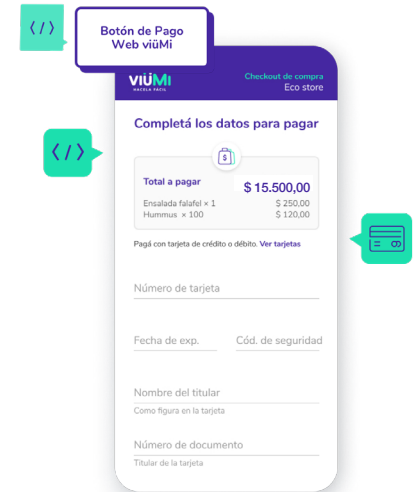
Botón de Pago Web viüMi

viüMi
HACELA FÁCIL

Checkout de compra
Eco store

Completá los datos para pagar

Total a pagar
$ 15.500,00

| | |
|---|---|
| Ensalada falafel × 1 | $ 250,00 |
| Hummus × 100 | $ 120,00 |

Pagá con tarjeta de crédito o débito. Ver tarjetas

Número de tarjeta

Fecha de exp.

Cód. de seguridad

Nombre del titular
Como figura en la tarjeta

Número de documento
Titular de la tarjeta